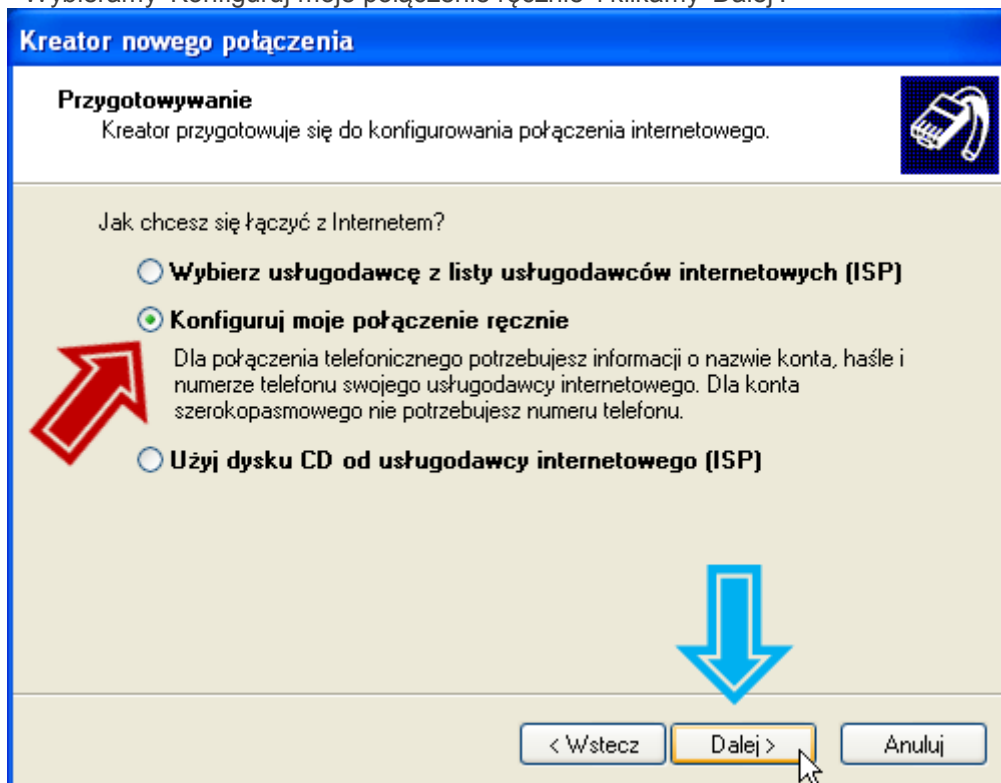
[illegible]

Kreator nowego połączenia

Przygotowywanie
Kreator przygotowuje się do konfigurowania połączenia internetowego.

Jak chcesz się łączyć z Internetem?

Wybierz usługodawcę z listy usługodawców internetowych (ISP)

Konfiguruj moje połączenie ręcznie

Dla połączenia telefonicznego potrzebujesz informacji o nazwie konta, haśle i numerze telefonu swojego usługodawcy internetowego. Dla konta szerokopasmowego nie potrzebujesz numeru telefonu.

Użyj dysku CD od usługodawcy internetowego (ISP)

< Wstecz
Dalej >
Anuluj